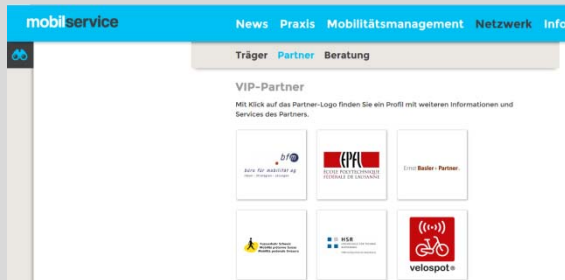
mobilservice

News Praxis Mobilitätsmanagement Netzwerk Info

Träger Partner Beratung

VIP-Partner

Mit Klick auf das Partner-Logo finden Sie ein Profil mit weiteren Informationen und Services des Partners.

bfm
büro für mobilität ag

EPFL
ÉCOLE POLYTECHNIQUE FÉDÉRALE DE LAUSANNE

Ernst Basler + Partner

Fussverkehr Schweiz
Mobilité piétonne Suisse
Mobilità pedonale Svizzera

HSR

velospot